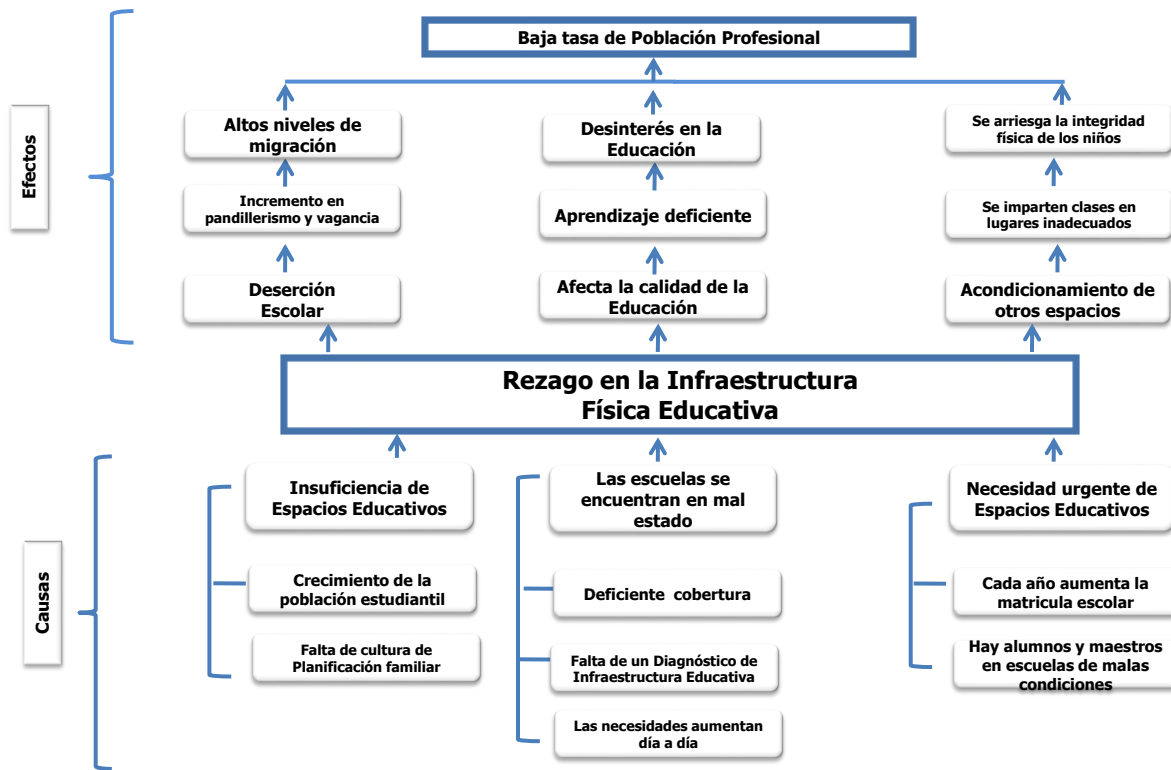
Efectos

Baja tasa de Población Profesional

Altos niveles de migración

Desinterés en la Educación

Se arriesga la integridad física de los niños

Incremento en pandillerismo y vagancia

Aprendizaje deficiente

Se imparten clases en lugares inadecuados

Deserción Escolar

Afecta la calidad de la Educación

Acondicionamiento de otros espacios

Rezago en la Infraestructura Física Educativa

Causas

Insuficiencia de Espacios Educativos

Las escuelas se encuentran en mal estado

Necesidad urgente de Espacios Educativos

Crecimiento de la población estudiantil

Deficiente cobertura

Cada año aumenta la matricula escolar

Falta de cultura de Planificación familiar

Falta de un Diagnóstico de Infraestructura Educativa

Hay alumnos y maestros en escuelas de malas condiciones

Las necesidades aumentan día a día